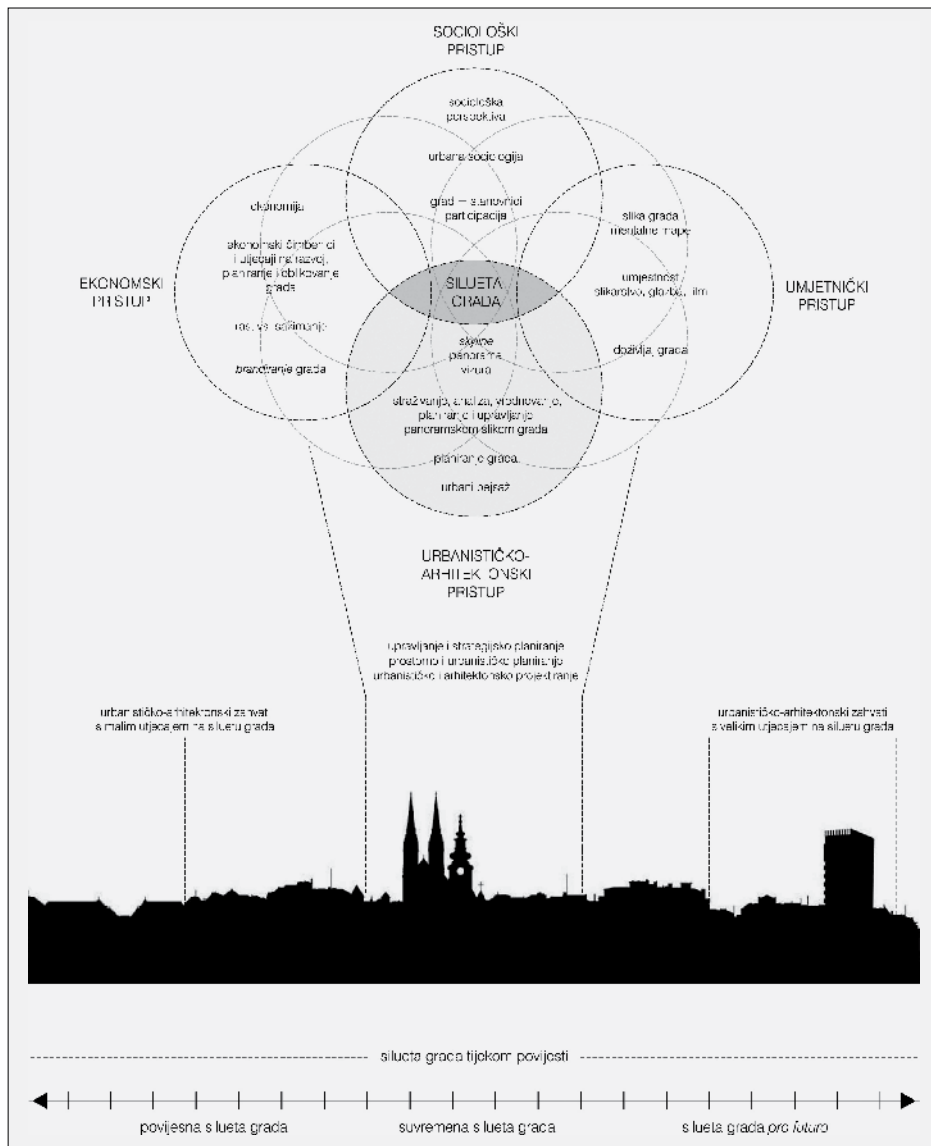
SOCIOLOŠKI PRISTUP

sociološka perspektiva

urbana sociologija

grad – stanovnici participacija

ekonomija

ekonomski čimbenici i utjecaji na razvoj, planiranje i oblikovanje grada

rast vs. sažimanje

brendiranje grada

EKONOMSKI PRISTUP

SILUETA GRADA

slika grada mentalne mape

umjetnost slikarstvo, grafika, film

doživljaj grada

UMJETNIČKI PRISTUP

skyline panorama vizura

istraživanje, analiza, vrednovanje, planiranje i upravljanje panoramskom slikom grada

planiranje grada

urbani pejsaž

URBANISTIČKO-ARHITEKTONSKI PRISTUP

upravljanje i strategijsko planiranje prostorno i urbanističko planiranje urbanističko i arhitektonsko projektiranje

urbanističko-arhitektonski zahvat s malim utjecajem na siluetu grada

urbanističko-arhitektonski zahvati s velikim utjecajem na siluetu grada

silueta grada tijekom povijesti

povijesna silueta grada

suvremena silueta grada

silueta grada *pro futuro*